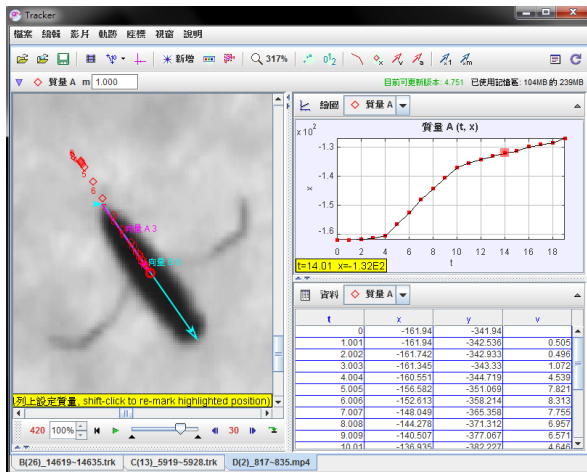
Tracker

檔案 編輯 影片 軌跡 座標 視窗 說明

新增 317% $0_2$

質量 A m 1.000

目前可更新版本: 4.751 已使用記憶體: 104MB 於 239MB

6

5

向量 A 3

向量 G

(列上設定質量, shift-click to re-mark highlighted position)

420 100% 30

繪圖 質量 A

質量 A (t, x)

x $10^2$

-1.3

-1.4

-1.5

-1.6

0 2 4 6 8 10 12 14 16 18

t

t=14.01 x=-1.32E2

資料 質量 A

| t | x | y | v |
|---|---|---|---|
| 0 | -161.94 | -341.94 | |
| 1.001 | -161.94 | -342.536 | 0.505 |
| 2.002 | -161.742 | -342.933 | 0.496 |
| 3.003 | -161.345 | -343.33 | 1.072 |
| 4.004 | -160.551 | -344.719 | 4.539 |
| 5.005 | -156.582 | -351.069 | 7.821 |
| 6.006 | -152.613 | -358.214 | 8.313 |
| 7.007 | -148.049 | -365.358 | 7.755 |
| 8.008 | -144.278 | -371.312 | 6.957 |
| 9.009 | -140.507 | -377.067 | 6.571 |
| 10.01 | -136.935 | -382.227 | 6.286 |

B(26)_14619~14635.trk C(13)_5919~5928.trk D(2)_817~835.mp4